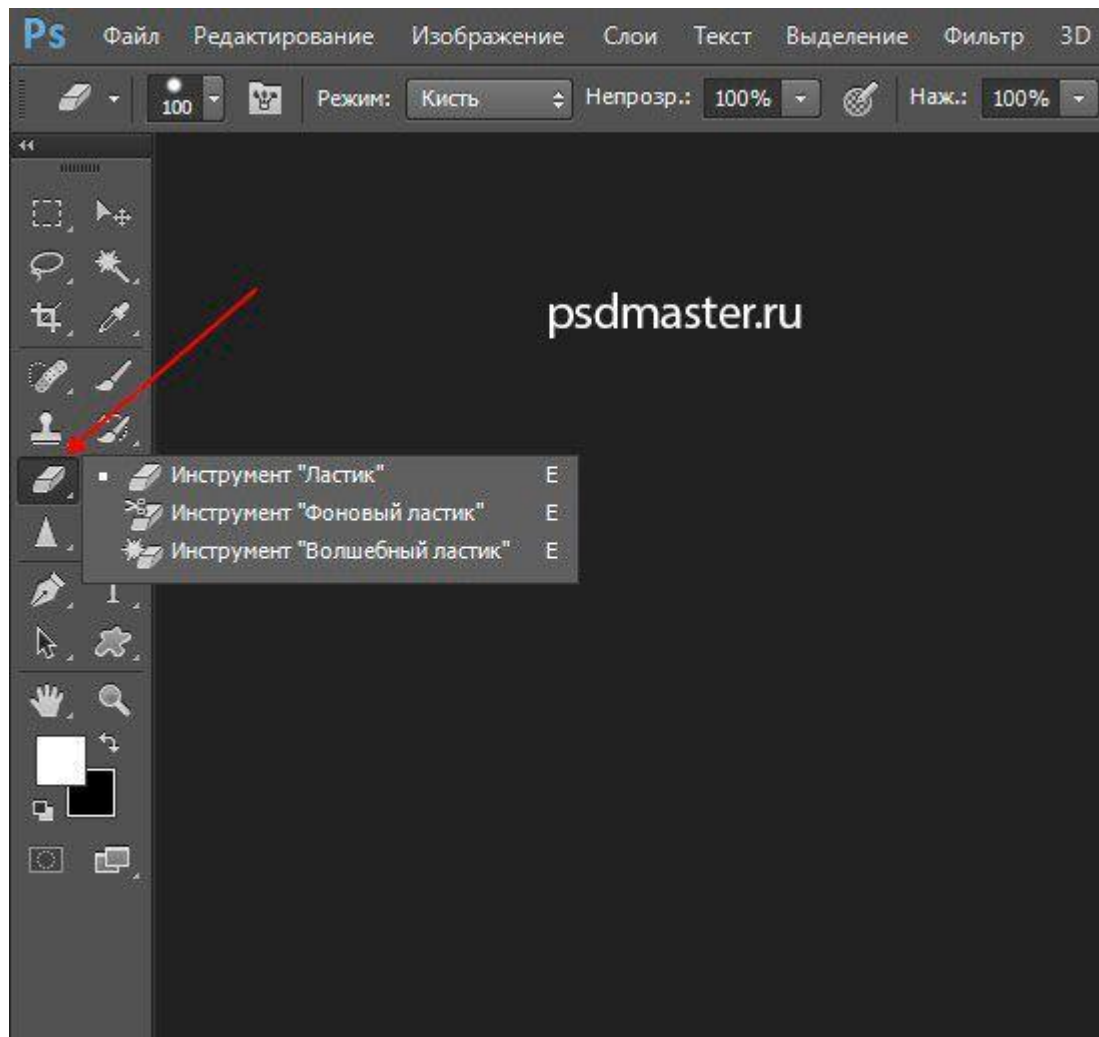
Ps Файл Редактирование Изображение Слои Текст Выделение Фильтр 3D

100 Режим: Кисть Непрозр.: 100% Наж.: 100%

psdmaster.ru

Инструмент "Ластик" E
Инструмент "Фоновый ластик" E
Инструмент "Волшебный ластик" E